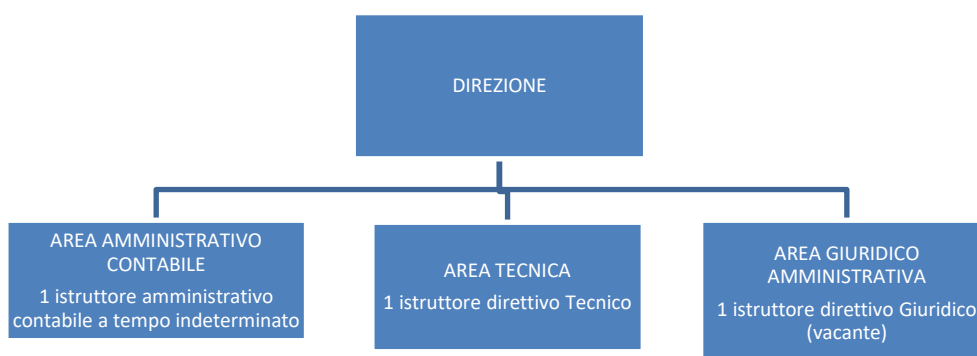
DIREZIONE

AREA AMMINISTRATIVO CONTABILE
1 istruttore amministrativo contabile a tempo indeterminato

AREA TECNICA
1 istruttore direttivo Tecnico

AREA GIURIDICO AMMINISTRATIVA
1 istruttore direttivo Giuridico (vacante)